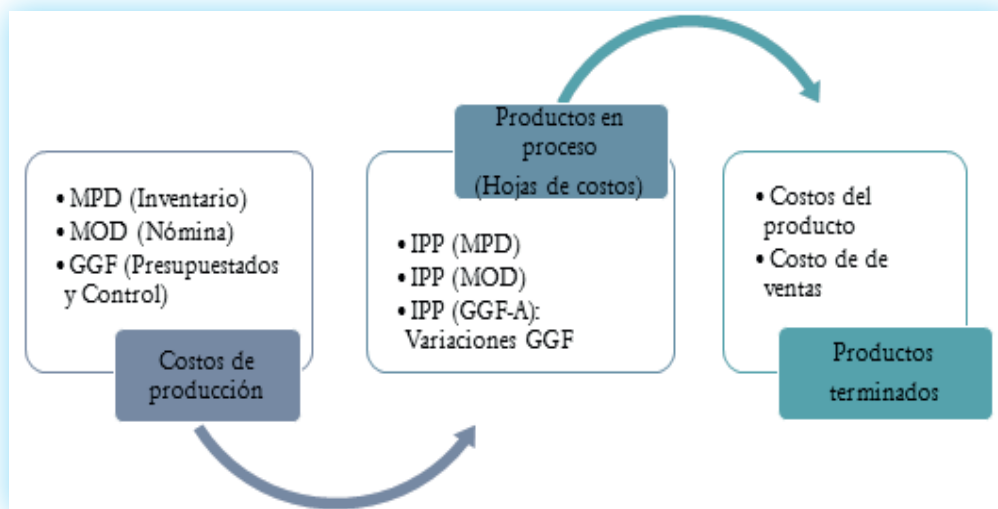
• MPD (Inventario)
• MOD (Nómina)
• GGF (Presupuestados y Control)

Costos de producción

Productos en proceso
(Hojas de costos)

• IPP (MPD)
• IPP (MOD)
• IPP (GGF-A): Variaciones GGF

• Costos del producto
• Costo de de ventas

Productos terminados